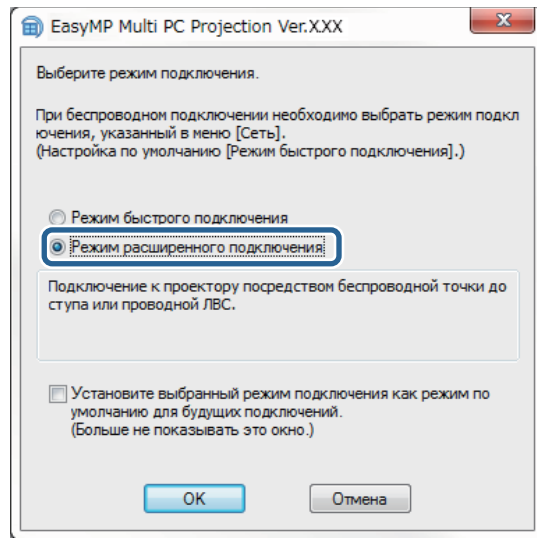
EasyMP Multi PC Projection Ver.X.XX

Выберите режим подключения.

При беспроводном подключении необходимо выбрать режим подключения, указанный в меню [Сеть].
(Настройка по умолчанию [Режим быстрого подключения].)

Режим быстрого подключения
Режим расширенного подключения

Подключение к проектору посредством беспроводной точки доступа или проводной ЛВС.

Установите выбранный режим подключения как режим по умолчанию для будущих подключений.
(Больше не показывать это окно.)

OK
Отмена